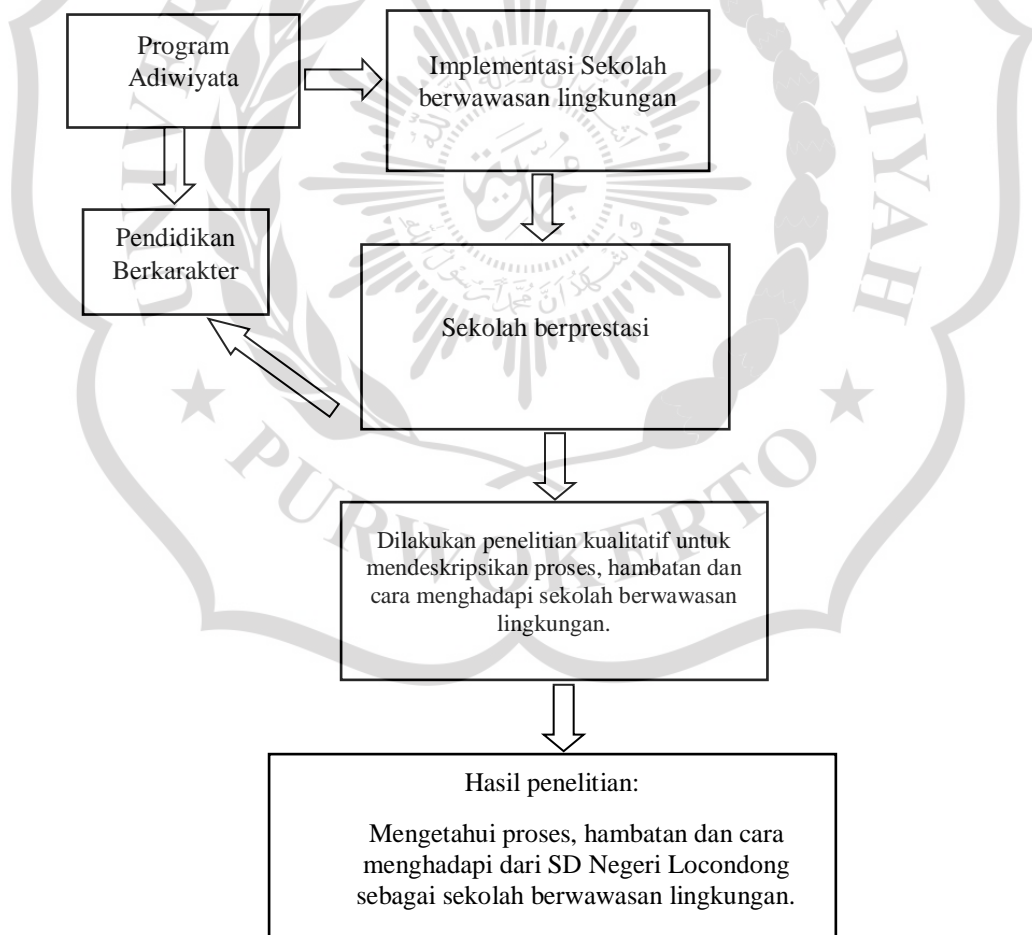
Program Adiwiyata

Implementasi Sekolah berwawasan lingkungan

Pendidikan Berkarakter

Sekolah berprestasi

Dilakukan penelitian kualitatif untuk mendeskripsikan proses, hambatan dan cara menghadapi sekolah berwawasan lingkungan.

Hasil penelitian:

Mengetahui proses, hambatan dan cara menghadapi dari SD Negeri Locondong sebagai sekolah berwawasan lingkungan.

PURWOKERTO

ADIYAH